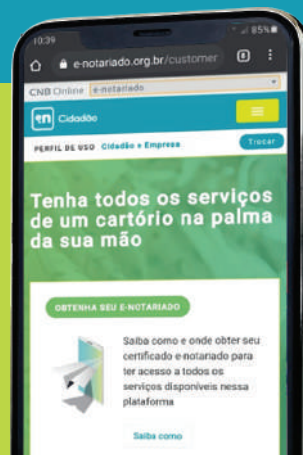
10:39

85%

e-notariado.org.br/customer

CNB Online e-notariado

en Cidadão

PERFIL DE USO Cidadão e Empresa

Trocar

Tenha todos os serviços de um cartório na palma da sua mão

OBTENHA SEU E-NOTARIADO

Saiba como e onde obter seu certificado e-notariado para ter acesso a todos os serviços disponíveis nessa plataforma

Saiba como